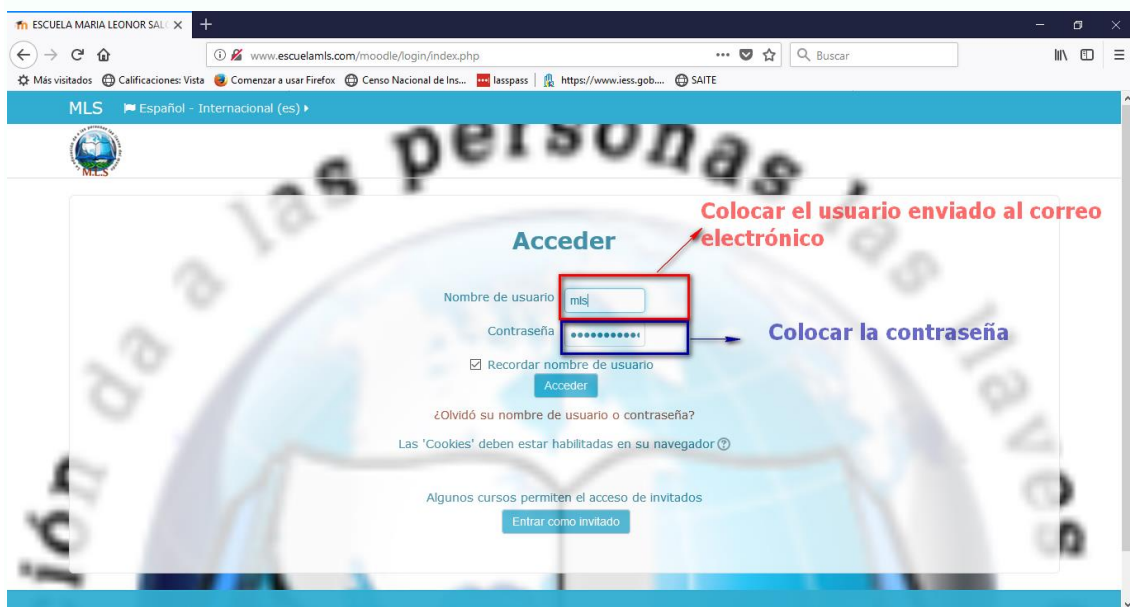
ESCUELA MARIA LEONOR SAL ×
+
www.escuelamls.com/moodle/login/index.php
Buscar
Más visitados Calificaciones: Vista Comenzar a usar Firefox Censo Nacional de Ins... lasspass https://www.iess.gob.... SAITE

MLS Español - Internacional (es)

MLS

ción da a las personas las llaves

Acceder

Colocar el usuario enviado al correo electrónico

Nombre de usuario mls

Contraseña ••••••••••••

Colocar la contraseña

Recordar nombre de usuario

Acceder

¿Olvidó su nombre de usuario o contraseña?

Las 'Cookies' deben estar habilitadas en su navegador

Algunos cursos permiten el acceso de invitados

Entrar como invitado